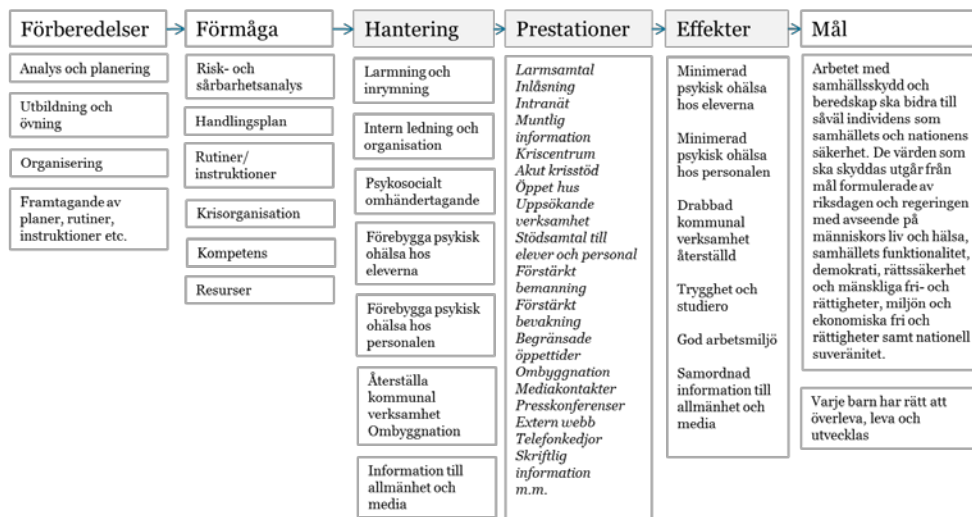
Förberedelser

Analys och planering

Utbildning och övning

Organisering

Framtagande av planer, rutiner, instruktioner etc.

Förmåga

Risk- och sårbarhetsanalys

Handlingsplan

Rutiner/ instruktioner

Krisorganisation

Kompetens

Resurser

Hantering

Larmning och inrymning

Intern ledning och organisation

Psykosocialt omhändertagande

Förebygga psykisk ohälsa hos eleverna

Förebygga psykisk ohälsa hos personalen

Återställa kommunal verksamhet Ombyggnation

Information till allmänhet och media

Prestationer

*Larmsamtal*
*Inlåsning*
*Intranät*
*Muntlig information*
*Kriscentrum*
*Akut krisstöd*
*Öppet hus*
*Uppsökande verksamhet*
*Stödsamtal till elever och personal*
*Förstärkt bemanning*
*Förstärkt bevakning*
*Begränsade öppettider*
*Ombyggnation*
*Mediakontakter*
*Presskonferenser*
*Extern webb*
*Telefonkedjor*
*Skriftlig information*
*m.m.*

Effekter

Minimerad psykisk ohälsa hos eleverna

Minimerad psykisk ohälsa hos personalen

Drabbad kommunal verksamhet återställd

Trygghet och studiero

God arbetsmiljö

Samordnad information till allmänhet och media

Mål

Arbetet med samhällsskydd och beredskap ska bidra till såväl individens som samhällets och nationens säkerhet. De värden som ska skyddas utgår från mål formulerade av riksdagen och regeringen med avseende på människors liv och hälsa, samhällets funktionalitet, demokrati, rättssäkerhet och mänskliga fri- och rättigheter, miljön och ekonomiska fri och rättigheter samt nationell suveränitet.

Varje barn har rätt att överleva, leva och utvecklas